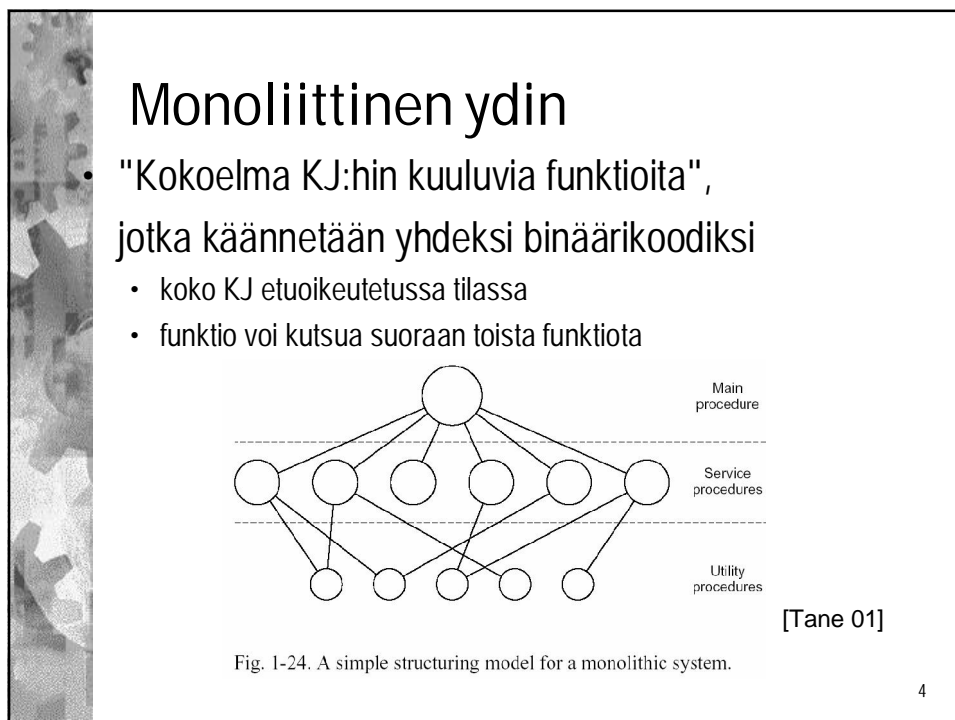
Monoliittinen ydin

- "Kokoelma KJ:hin kuuluvia funktioita", jotka käännetään yhdeksi binäärikoodiksi
  - koko KJ etuoikeutetussa tilassa
  - funktio voi kutsua suoraan toista funktiota

Main procedure

Service procedures

Utility procedures

[Tane 01]

Fig. 1-24. A simple structuring model for a monolithic system.

4